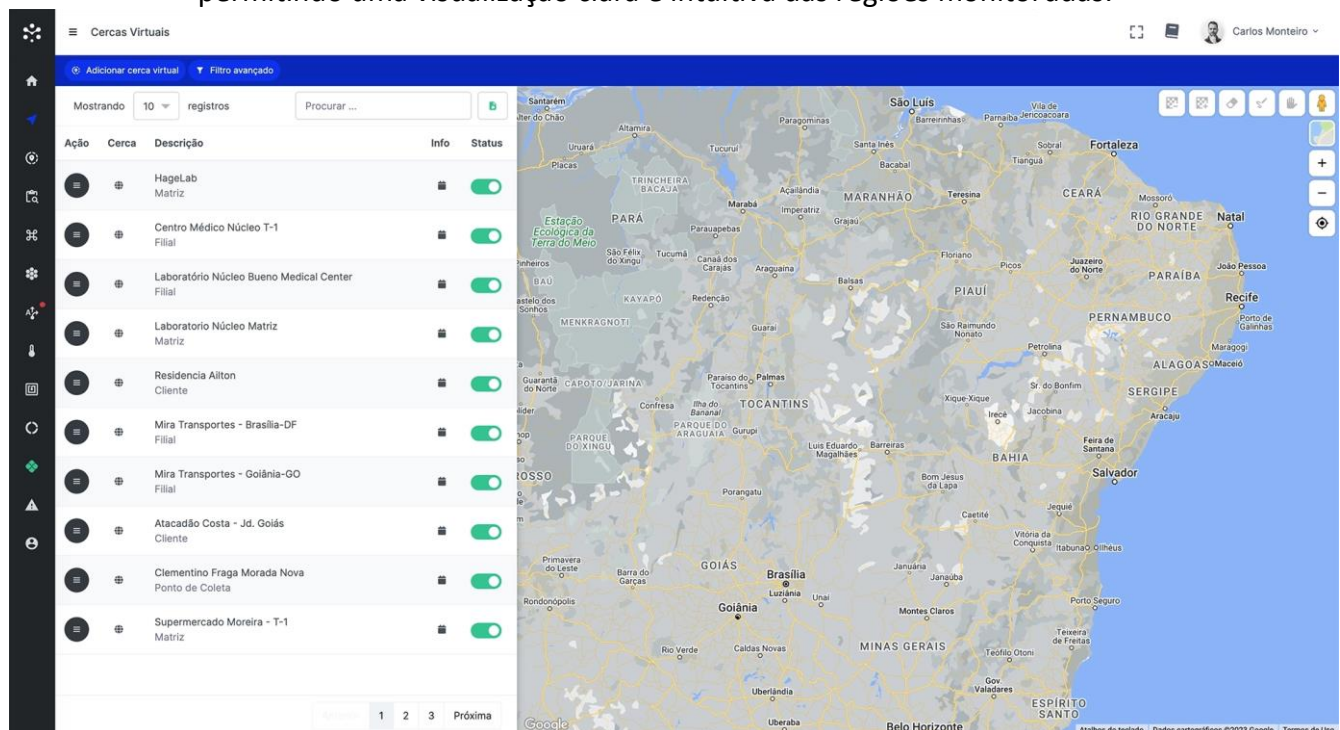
permitindo uma visualização clara e intuitiva das regiões monitoradas.

Cercas Virtuais

Carlos Monteiro

Adicionar cerca virtual  Filtro avançado

Mostrando 10 registros  Procurar ...

| Ação | Cerca | Descrição | Info | Status |
|---|---|---|---|---|
| | | HageLab Matriz | | |
| | | Centro Médico Núcleo T-1 Filial | | |
| | | Laboratório Núcleo Bueno Medical Center Filial | | |
| | | Laboratorio Núcleo Matriz Matriz | | |
| | | Residencia Ailton Cliente | | |
| | | Mira Transportes - Brasília-DF Filial | | |
| | | Mira Transportes - Goiânia-GO Filial | | |
| | | Atacadão Costa - Jd. Goiás Cliente | | |
| | | Clementino Fraga Morada Nova Ponto de Coleta | | |
| | | Supermercado Moreira - T-1 Matriz | | |

Anterior 1 2 3 Próxima

Santarém, São Luís, Vila de Jericoacoara, Parnaíba, Barreirinhas, Paragominas, Altamira, Uruará, Tucuruí, Santa Inês, Sobral, Fortaleza, Placas, Bacabal, Tianguá, TRINCHEIRA BACAJÁ, Açailândia, MARANHÃO, Teresina, CEARÁ, Mossoró, Marabá, Imperatriz, Estação Ecológica da Terra do Meio, PARÁ, Parauapebas, Grajaú, RIO GRANDE DO NORTE, Natal, São Félix do Xingu, Tucumã, Canaã dos Carajás, Araguaína, Floriano, Picos, Juazeiro do Norte, PARAÍBA, João Pessoa, Balsas, PIAUÍ, KAYAPÓ, Redenção, Recife, MENKRAGNOTI, Guaraí, PERNAMBUCO, São Raimundo Nonato, Porto de Galinhas, Petrolina, Maragogi, Paraíso do Tocantins, Palmas, ALAGOAS, Maceió, Guarantã do Norte, CAPOTO/JARINA, Sr. do Bonfim, SERGIPE, Confresa, Ilha do Bananal, TOCANTINS, Xique-Xique, Aracaju, PARQUE DO ARAGUAIA, Gurupi, Irecê, Jacobina, PARQUE DO XINGU, Luís Eduardo Magalhães, Barreiras, Feira de Santana, BAHIA, Salvador, Bom Jesus da Lapa, Porangatu, Jequié, Caetité, Vitória da Conquista, Itabuna, Ilhéus, Primavera do Leste, GOIÁS, Januária, Barra do Garças, Brasília, Janaúba, Luziânia, Unaí, Rondonópolis, Goiânia, Montes Claros, Porto Seguro, Teixeira de Freitas, Rio Verde, Caldas Novas, MINAS GERAIS, Teófilo Otoni, Gov. Valadares, Uberlândia, ESPÍRITO SANTO, Uberaba, Belo Horizonte

Google

Atalhos do teclado  Dados cartográficos ©2023 Google  Termos de Uso